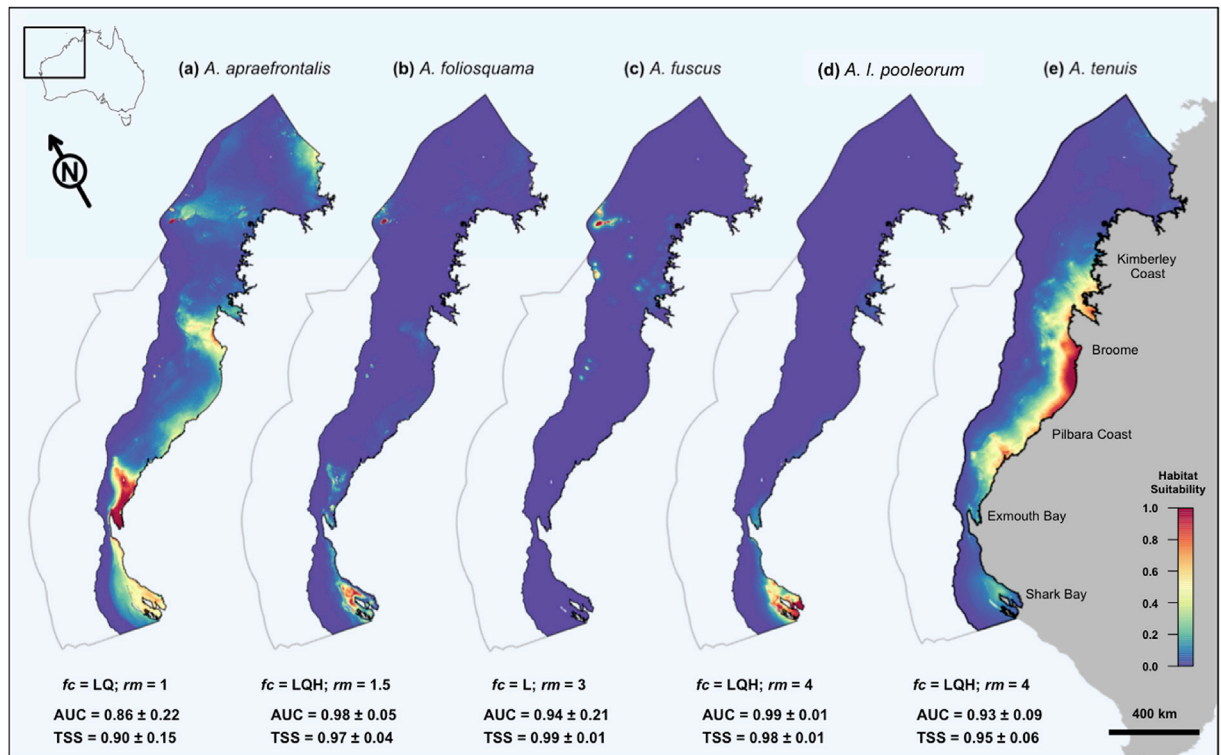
N

(a) A. apraefrontalis

(b) A. foliosquama

(c) A. fuscus

(d) A. l. pooleorum

(e) A. tenuis

Kimberley Coast

Broome

Pilbara Coast

Exmouth Bay

Shark Bay

Habitat Suitability

1.0

0.8

0.6

0.4

0.2

0.0

$fc$ = LQ; $rm$ = 1
AUC = 0.86 ± 0.22
TSS = 0.90 ± 0.15

$fc$ = LQH; $rm$ = 1.5
AUC = 0.98 ± 0.05
TSS = 0.97 ± 0.04

$fc$ = L; $rm$ = 3
AUC = 0.94 ± 0.21
TSS = 0.99 ± 0.01

$fc$ = LQH; $rm$ = 4
AUC = 0.99 ± 0.01
TSS = 0.98 ± 0.01

$fc$ = LQH; $rm$ = 4
AUC = 0.93 ± 0.09
TSS = 0.95 ± 0.06

400 km